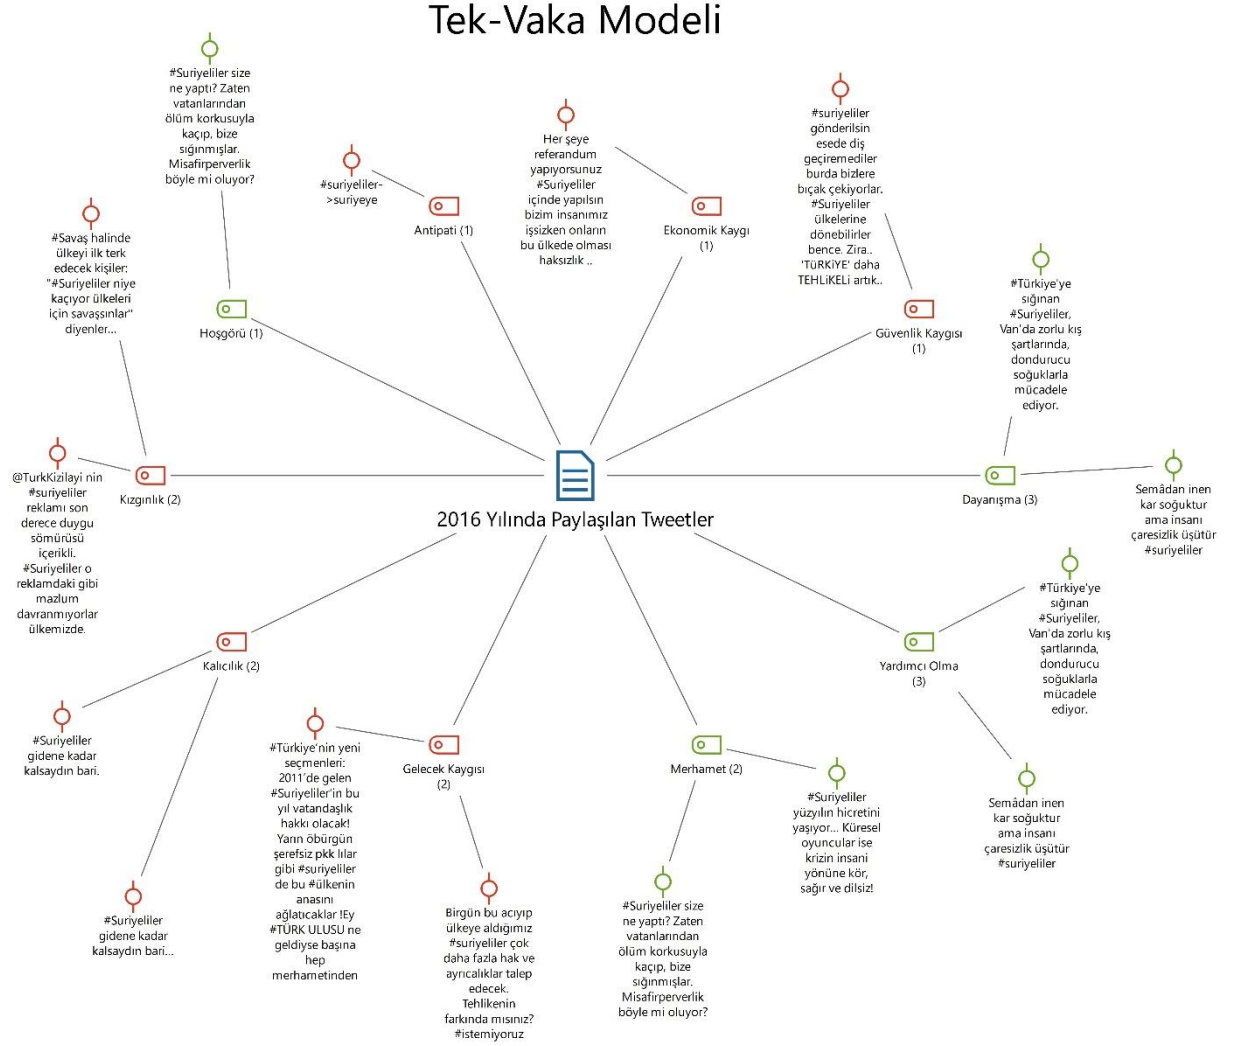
Tek-Vaka Modeli

#Suriyeliler size ne yaptı? Zaten vatanlarından ölüm korkusuyla kaçıp, bize sığınmışlar. Misafirperverlik böyle mi oluyor?

#Savaş halinde ülkeyi ilk terk edecek kişiler: "#Suriyeliler niye kaçıyor ülkeleri için savaşsınlar" diyenler...

Hoşgörü (1)

#suriyeliler->suriyeye

Antipati (1)

Her şeye referandum yapıyorsunuz #Suriyeliler içinde yapılsın bizim insanımız işsizken onların bu ülkede olması haksızlık ..

Ekonomik Kaygı (1)

#suriyeliler gönderilsin esede diş geçiremediler burda bizlere bıçak çekiyorlar. #Suriyeliler ülkelerine dönebilirler bence. Zira.. 'TÜRKİYE' daha TEHLİKELİ artık..

Güvenlik Kaygısı (1)

#Türkiye'ye sığınan #Suriyeliler, Van'da zorlu kış şartlarında, dondurucu soğuklarla mücadele ediyor.

@TurkKizilayi nin #suriyeliler reklamı son derece duygu sömürüsü içerikli. #Suriyeliler o reklamdaki gibi mazlum davranmıyorlar ülkemizde.

Kızgınlık (2)

2016 Yılında Paylaşılan Tweetler

Dayanışma (3)

Semâdan inen kar soğuktur ama insanı çaresizlik üşütür #suriyeliler

Kalıcılık (2)

#Suriyeliler gidene kadar kalsaydın bari.

#Suriyeliler gidene kadar kalsaydın bari...

#Türkiye'nin yeni seçmenleri: 2011'de gelen #Suriyeliler'in bu yıl vatandaşlık hakkı olacak! Yarın öbürgün şerefsiz pkk lılar gibi #suriyeliler de bu #ülkenin anasını ağlatıcaklar !Ey #TÜRK ULUSU ne geldiyse başına hep merhametinden

Gelecek Kaygısı (2)

Birgün bu acıyıp ülkeye aldığımız #suriyeliler çok daha fazla hak ve ayrıcalıklar talep edecek. Tehlikenin farkında mısınız? #istemiyoruz

Merhamet (2)

#Suriyeliler size ne yaptı? Zaten vatanlarından ölüm korkusuyla kaçıp, bize sığınmışlar. Misafirperverlik böyle mi oluyor?

#Suriyeliler yüzyılın hicretini yaşıyor... Küresel oyuncular ise krizin insani yönüne kör, sağır ve dilsiz!

#Türkiye'ye sığınan #Suriyeliler, Van'da zorlu kış şartlarında, dondurucu soğuklarla mücadele ediyor.

Yardımcı Olma (3)

Semâdan inen kar soğuktur ama insanı çaresizlik üşütür #suriyeliler